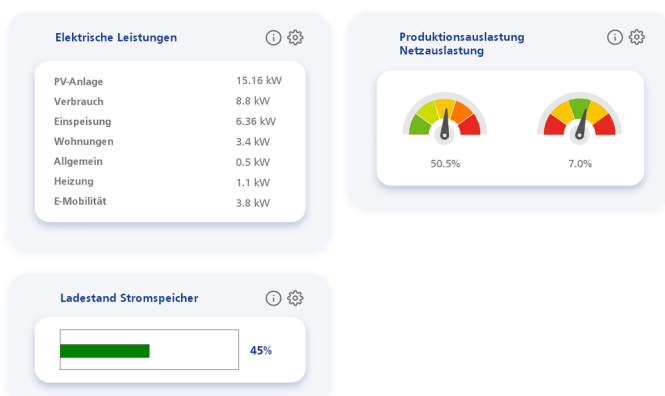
Elektrische Leistungen

| PV-Anlage | 15.16 kW |
|---|---|
| Verbrauch | 8.8 kW |
| Einspeisung | 6.36 kW |
| Wohnungen | 3.4 kW |
| Allgemein | 0.5 kW |
| Heizung | 1.1 kW |
| E-Mobilität | 3.8 kW |

Produktionsauslastung
Netzauslastung

50.5%

7.0%

Ladestand Stromspeicher

45%